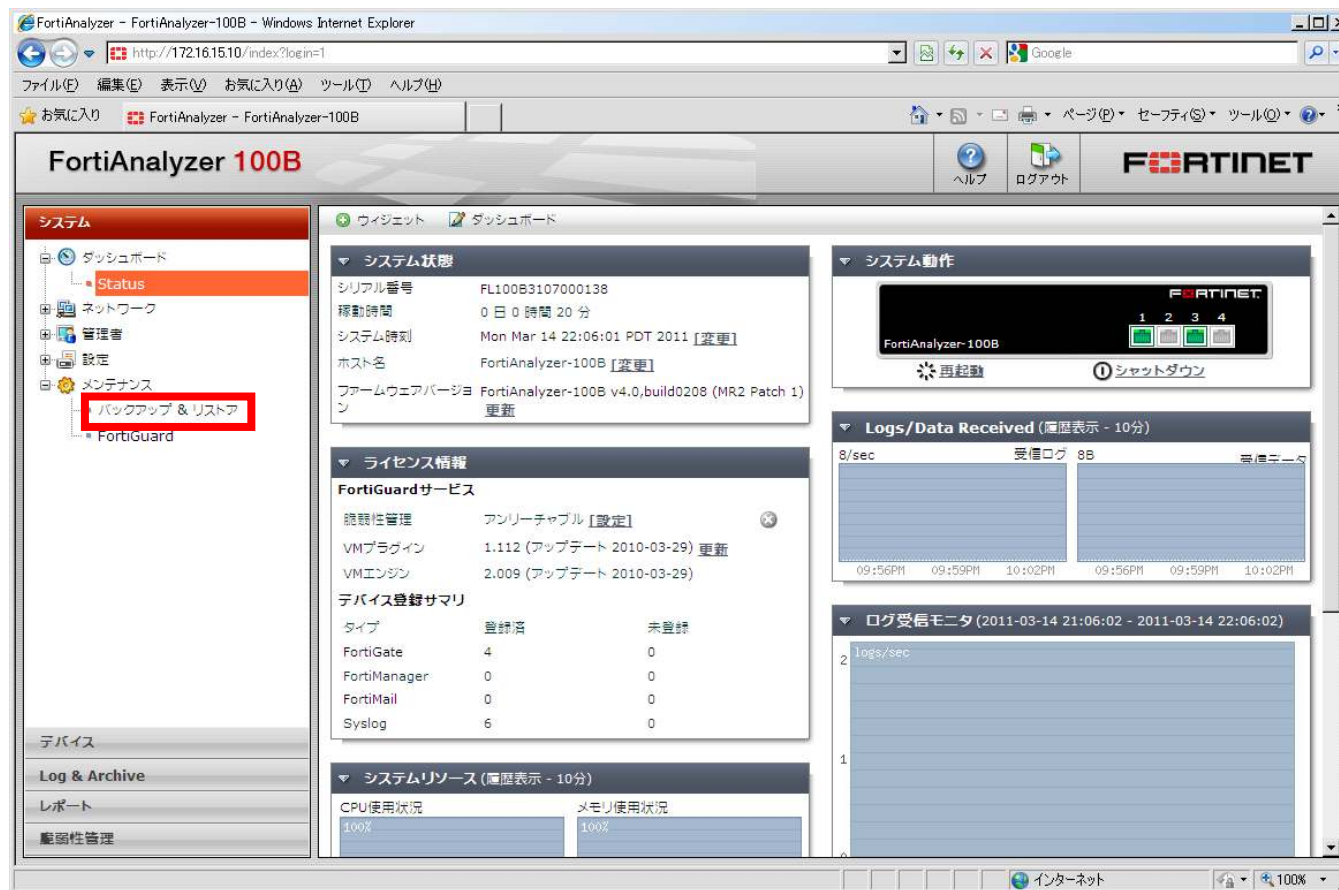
FortiAnalyzer - FortiAnalyzer-100B - Windows Internet Explorer

http://172.16.15.10/index?login=1

Google

ファイル(F) 編集(E) 表示(V) お気に入り(A) ツール(T) ヘルプ(H)

お気に入り FortiAnalyzer - FortiAnalyzer-100B

ページ(P) セーフティ(S) ツール(O)

FortiAnalyzer 100B

ヘルプ ログアウト

FURTINET

システム

ダッシュボード
Status
ネットワーク
管理者
設定
メンテナンス
バックアップ & リストア
FortiGuard

デバイス
Log & Archive
レポート
脆弱性管理

ウィジェット ダッシュボード

システム状態

| シリアル番号 | FL100B3107000138 |
|---|---|
| 稼動時間 | 0 日 0 時間 20 分 |
| システム時刻 | Mon Mar 14 22:06:01 PDT 2011 [変更] |
| ホスト名 | FortiAnalyzer-100B [変更] |
| ファームウェアバージョン | FortiAnalyzer-100B v4.0,build0208 (MR2 Patch 1) 更新 |

ライセンス情報

FortiGuardサービス

| 脆弱性管理 | アンリーチャブル [設定] |
|---|---|
| VMプラグイン | 1.112 (アップデート 2010-03-29) 更新 |
| VMエンジン | 2.009 (アップデート 2010-03-29) |

デバイス登録サマリ

| タイプ | 登録済 | 未登録 |
|---|---|---|
| FortiGate | 4 | 0 |
| FortiManager | 0 | 0 |
| FortiMail | 0 | 0 |
| Syslog | 6 | 0 |

システムリソース (履歴表示 - 10分)

CPU使用状況
100%
メモリ使用状況
100%

システム動作

FURTINET
1 2 3 4
FortiAnalyzer-100B

再起動 シャットダウン

Logs/Data Received (履歴表示 - 10分)

8/sec 受信ログ 8B 受信データ

09:56PM 09:59PM 10:02PM 09:56PM 09:59PM 10:02PM

ログ受信モニタ (2011-03-14 21:06:02 - 2011-03-14 22:06:02)

2 logs/sec
1
0

インターネット 100%